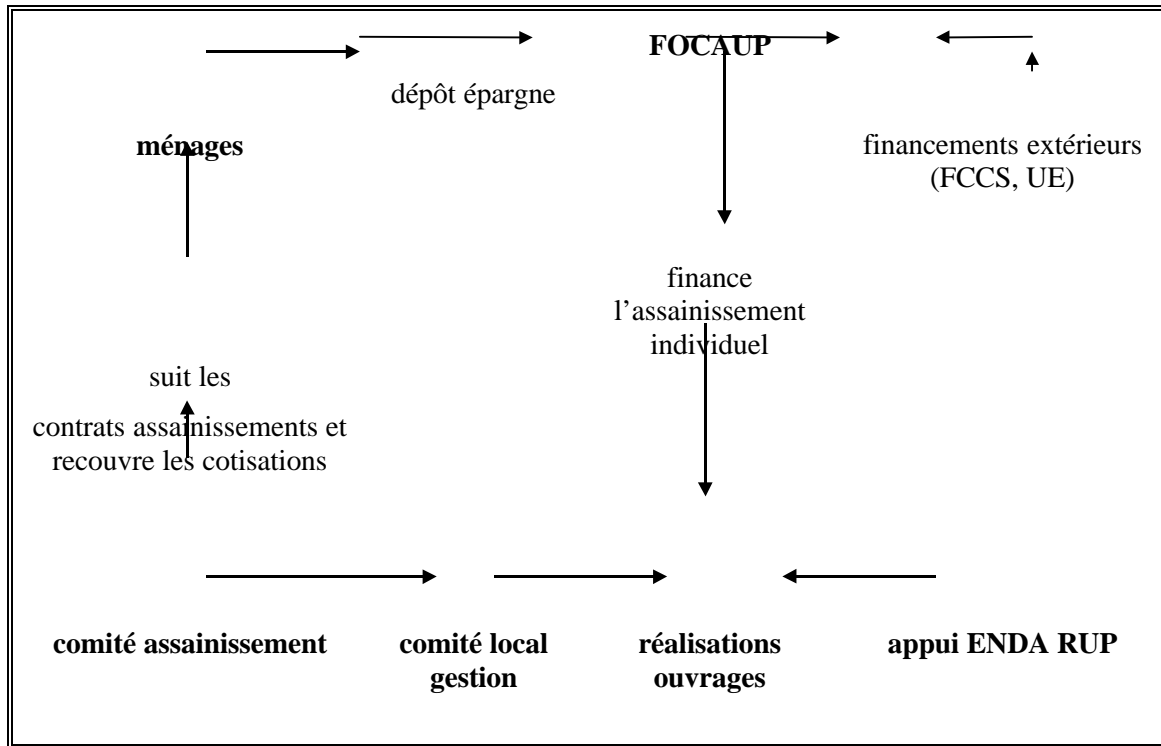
FOCAUP

dépôt épargne

ménages

financements extérieurs (FCCS, UE)

finance l'assainissement individuel

suit les

contrats assainissements et recouvre les cotisations

comité assainissement

comité local gestion

réalisations ouvrages

appui ENDA RUP